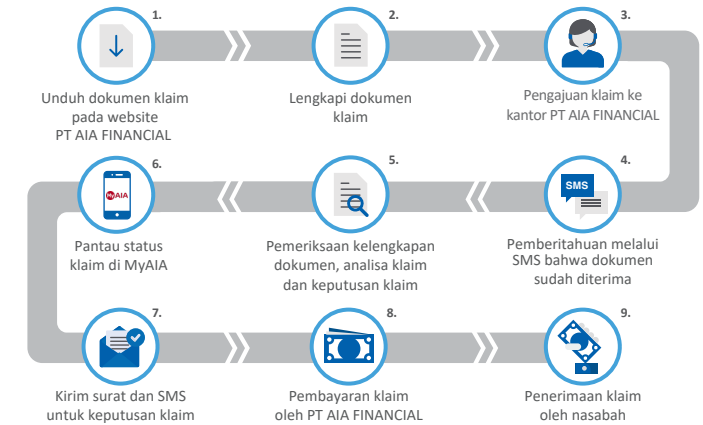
1.
Unduh dokumen klaim pada website PT AIA FINANCIAL

2.
Lengkapi dokumen klaim

3.
Pengajuan klaim ke kantor PT AIA FINANCIAL

4.
SMS
Pemberitahuan melalui SMS bahwa dokumen sudah diterima

5.
Pemeriksaan kelengkapan dokumen, analisa klaim dan keputusan klaim

6.
MyAIA
Pantau status klaim di MyAIA

7.
Kirim surat dan SMS untuk keputusan klaim

8.
Pembayaran klaim oleh PT AIA FINANCIAL

9.
Penerimaan klaim oleh nasabah